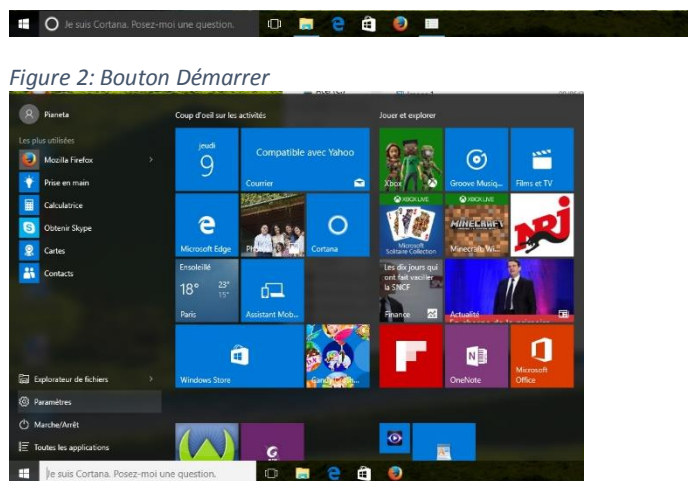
Je suis Cortana. Posez-moi une question.

Figure 2: Bouton Démarrer

Pianeta

Les plus utilisées

Mozilla Firefox

Prise en main

Calculatrice

Obtenir Skype

Cartes

Contacts

Explorateur de fichiers

Paramètres

Marche/Arrêt

Toutes les applications

Coup d'oeil sur les activités

jeudi

9

Compatible avec Yahoo

Courrier

Microsoft Edge

Cortana

Ensoleillé

18°

23°

15°

Paris

Assistant Mob...

Windows Store

Jouer et explorer

Xbox

Groove Musiq...

Films et TV

XBOX LIVE

XBOX LIVE

Microsoft Solitaire Collection

Minecraft: Wi...

Les dix jours qui ont fait vaciller la SNCF

Finance

Actualité

OneNote

Microsoft Office

Je suis Cortana. Posez-moi une question.